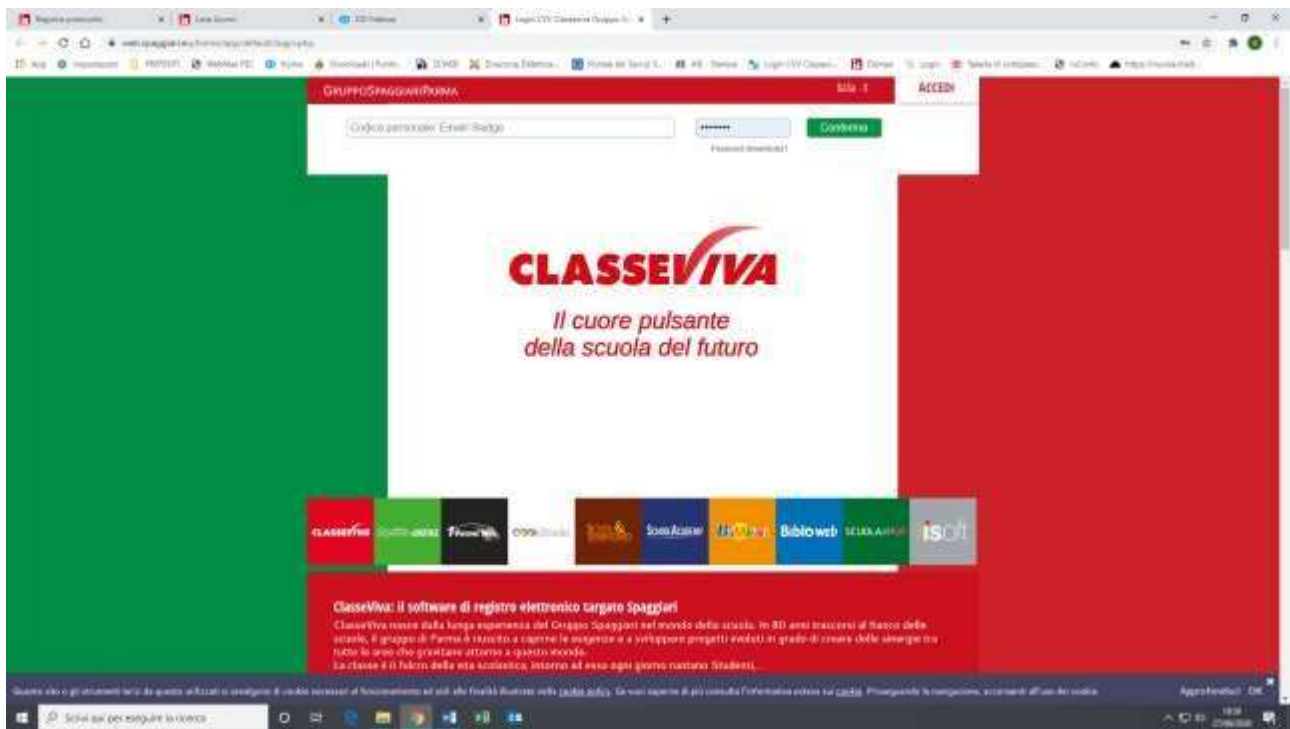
GruppoSpaggiariParma

Ita

ACCEDI

Codice personale/ Email/ Badge

Conferma

Password dimenticata?

CLASSEVIVA

Il cuore pulsante
della scuola del futuro

ClasseViva

ScuolaAttiva

Biblioweb

isoft

ClasseViva: il software di registro elettronico targato Spaggiari

ClasseViva nasce dalla lunga esperienza del Gruppo Spaggiari nel mondo della scuola. In 80 anni trascorsi al fianco della scuola, il gruppo di Parma è riuscito a capirne le esigenze e a sviluppare progetti evoluti in grado di creare delle sinergie tra tutte le aree che gravitano attorno a questo mondo.
La classe è il fulcro della vita scolastica, intorno ad essa ogni giorno ruotano Studenti,...

Approfondisci OK

Scrivi qui per eseguire la ricerca